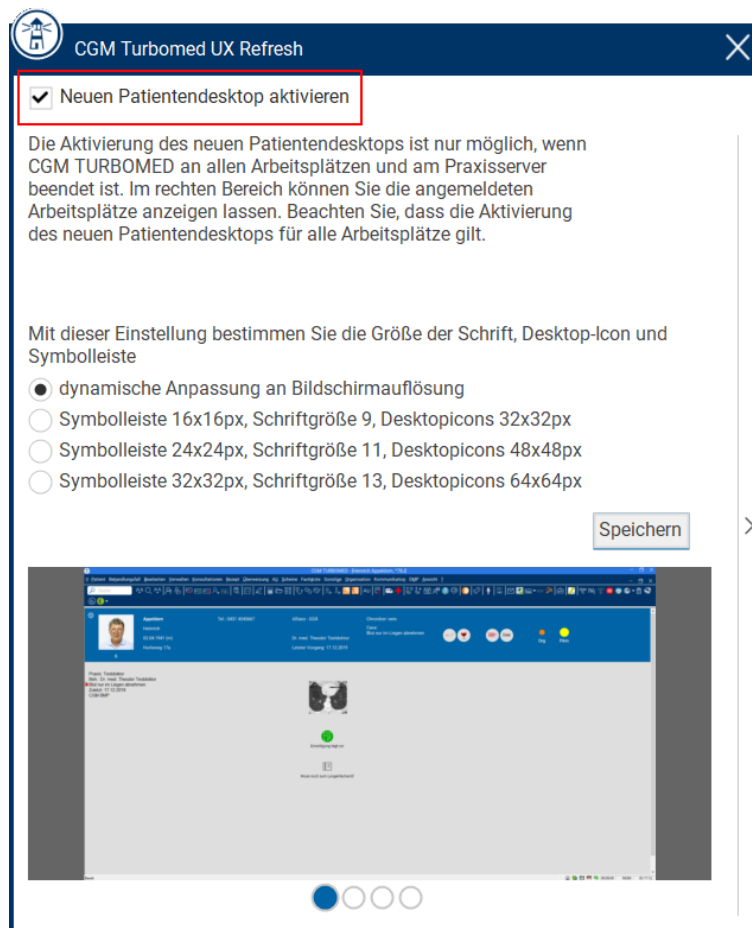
CGM Turbomed UX Refresh

Neuen Patientendesktop aktivieren

Die Aktivierung des neuen Patientendesktops ist nur möglich, wenn CGM TURBOMED an allen Arbeitsplätzen und am Praxisserver beendet ist. Im rechten Bereich können Sie die angemeldeten Arbeitsplätze anzeigen lassen. Beachten Sie, dass die Aktivierung des neuen Patientendesktops für alle Arbeitsplätze gilt.

Mit dieser Einstellung bestimmen Sie die Größe der Schrift, Desktop-Icon und Symbolleiste

dynamische Anpassung an Bildschirmauflösung
Symbolleiste 16x16px, Schriftgröße 9, Desktopicons 32x32px
Symbolleiste 24x24px, Schriftgröße 11, Desktopicons 48x48px
Symbolleiste 32x32px, Schriftgröße 13, Desktopicons 64x64px

Speichern

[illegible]